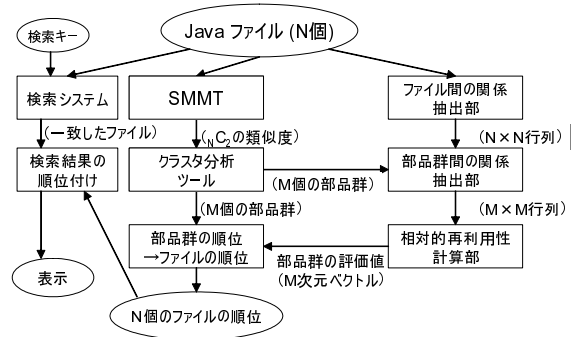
検索キー

Java ファイル (N個)

検索システム

SMMT

ファイル間の関係抽出部

(一致したファイル)

($_NC_2$の類似度)

(N×N行列)

検索結果の順位付け

クラスタ分析ツール

(M個の部品群)

部品群間の関係抽出部

(M個の部品群)

(M×M行列)

部品群の順位 →ファイルの順位

部品群の評価値 (M次元ベクトル)

相対的再利用性計算部

表示

N個のファイルの順位